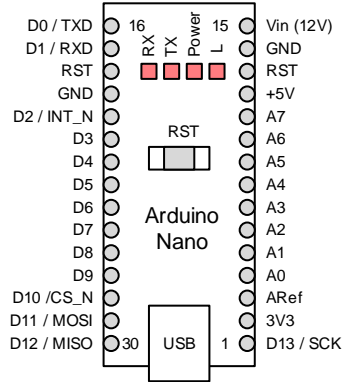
D0 / TXD
D1 / RXD
RST
GND
D2 / INT_N
D3
D4
D5
D6
D7
D8
D9
D10 /CS_N
D11 / MOSI
D12 / MISO

16
RX
TX
Power
L
15

RST

Arduino
Nano

30
USB
1

Vin (12V)
GND
RST
+5V
A7
A6
A5
A4
A3
A2
A1
A0
ARef
3V3
D13 / SCK